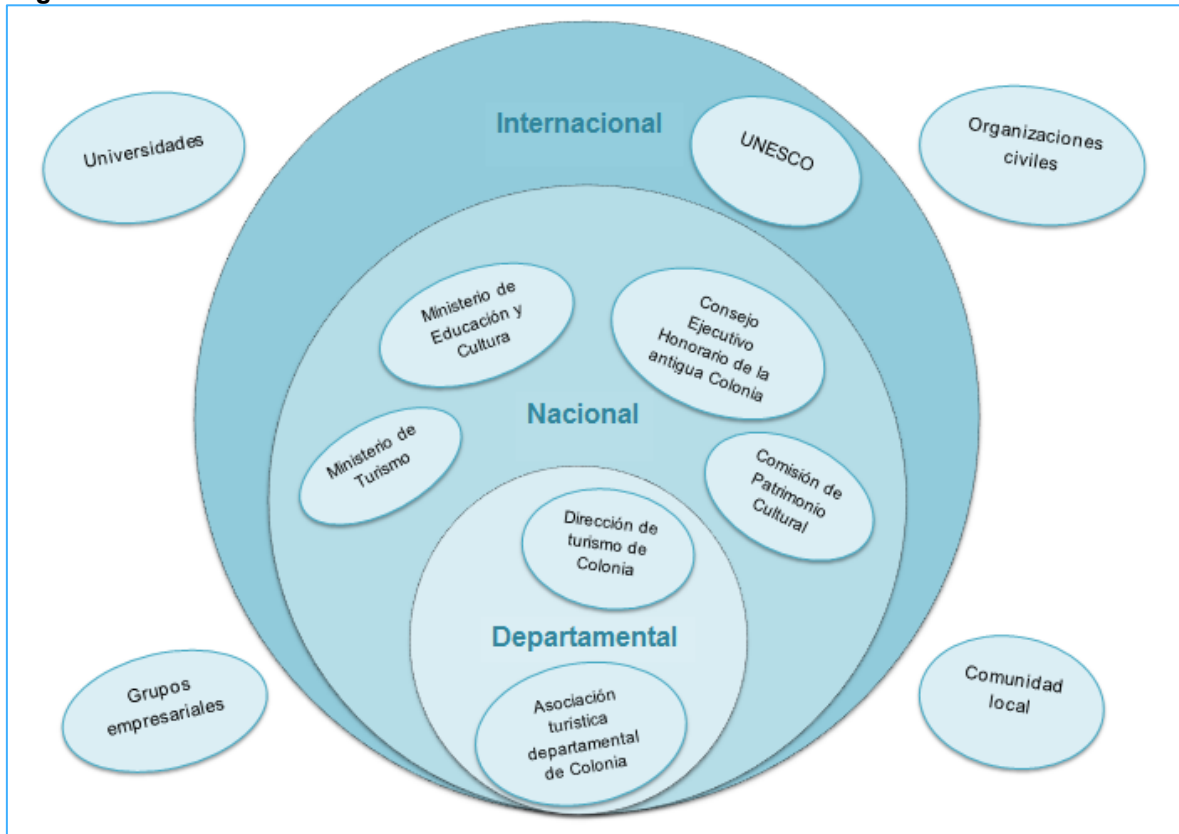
Universidades

Internacional

UNESCO

Organizaciones civiles

Ministerio de Educación y Cultura

Consejo Ejecutivo Honorario de la antigua Colonia

Nacional

Ministerio de Turismo

Comisión de Patrimonio Cultural

Dirección de turismo de Colonia

Departamental

Grupos empresariales

Asociación turística departamental de Colonia

Comunidad local